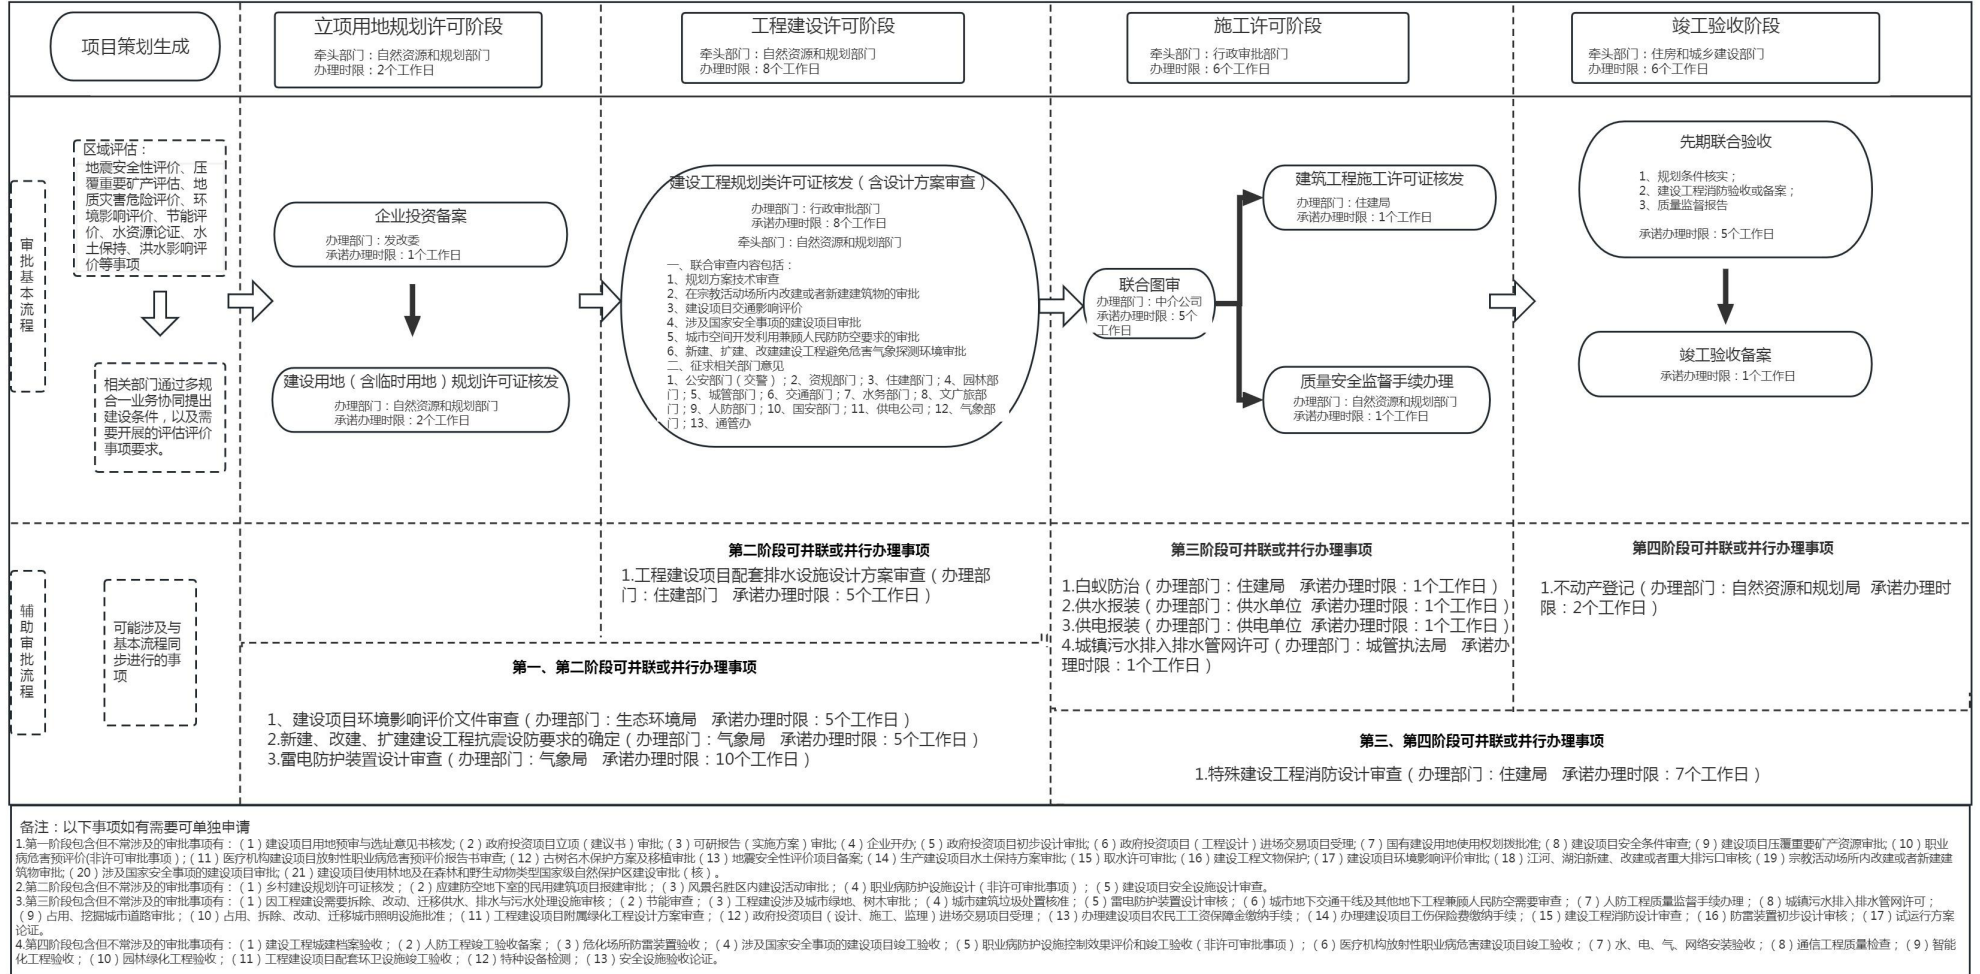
项目策划生成

立项用地规划许可阶段
牵头部门：自然资源和规划部门
办理时限：2个工作日

工程建设许可阶段
牵头部门：自然资源和规划部门
办理时限：8个工作日

施工许可阶段
牵头部门：行政审批部门
办理时限：6个工作日

竣工验收阶段
牵头部门：住房和城乡建设部门
办理时限：6个工作日

审批基本流程

区域评估：
地震安全性评价、压覆重要矿产评估、地质灾害危险性评价、环境影响评价、节能评价、水资源论证、水土保持、洪水影响评价等事项

相关部门通过多规合一业务协同提出建设条件，以及需要开展的评估评价事项要求。

企业投资备案
办理部门：发改委
承诺办理时限：1个工作日

建设用地（含临时用地）规划许可证核发
办理部门：自然资源和规划部门
承诺办理时限：2个工作日

建设工程规划类许可证核发（含设计方案审查）
办理部门：行政审批部门
承诺办理时限：8个工作日
牵头部门：自然资源和规划部门
一、联合审查内容包括：
1、规划方案技术审查
2、在宗教活动场所内改建或者新建建筑物的审批
3、建设项目交通影响评价
4、涉及国家安全事项的建设项目审批
5、城市空间开发利用兼顾人民防空要求的审批
6、新建、扩建、改建建设工程避免危害气象探测环境审批
二、征求相关部门意见
1、公安部门（交警）；2、资规部门；3、住建部门；4、园林部门；5、城管部门；6、交通部门；7、水务部门；8、文广旅部门；9、人防部门；10、国安部门；11、供电公司；12、气象部门；13、通管办

联合图审
办理部门：中介公司
承诺办理时限：5个工作日

建筑工程施工许可证核发
办理部门：住建局
承诺办理时限：1个工作日

质量安全监督手续办理
办理部门：自然资源和规划部门
承诺办理时限：1个工作日

先期联合验收
1、规划条件核实；
2、建设工程消防验收或备案；
3、质量监督报告
承诺办理时限：5个工作日

竣工验收备案
承诺办理时限：1个工作日

辅助审批流程

可能涉及与基本流程同步进行的事项

第二阶段可并联或并行办理事项
1.工程建设项目配套排水设施设计方案审查（办理部门：住建部门 承诺办理时限：5个工作日）

第三阶段可并联或并行办理事项
1.白蚁防治（办理部门：住建局 承诺办理时限：1个工作日）
2.供水报装（办理部门：供水单位 承诺办理时限：1个工作日）
3.供电报装（办理部门：供电单位 承诺办理时限：1个工作日）
4.城镇污水排入排水管网许可（办理部门：城管执法局 承诺办理时限：1个工作日）

第四阶段可并联或并行办理事项
1.不动产登记（办理部门：自然资源和规划局 承诺办理时限：2个工作日）

第一、第二阶段可并联或并行办理事项
1、建设项目环境影响评价文件审查（办理部门：生态环境局 承诺办理时限：5个工作日）
2.新建、改建、扩建建设工程抗震设防要求的确定（办理部门：气象局 承诺办理时限：5个工作日）
3.雷电防护装置设计审查（办理部门：气象局 承诺办理时限：10个工作日）

第三、第四阶段可并联或并行办理事项
1.特殊建设工程消防设计审查（办理部门：住建局 承诺办理时限：7个工作日）

备注：以下事项如有需要可单独申请
1.第一阶段包含但不常涉及的审批事项有：（1）建设项目用地预审与选址意见书核发；（2）政府投资项目立项（建议书）审批；（3）可研报告（实施方案）审批；（4）企业开办；（5）政府投资项目初步设计审批；（6）政府投资项目（工程设计）进场交易项目受理；（7）国有建设用地使用权划拨批准；（8）建设项目安全条件审查；（9）建设项目压覆重要矿产资源审批；（10）职业病危害预评价(非许可审批事项)；（11）医疗机构建设项目放射性职业病危害预评价报告书审查；（12）古树名木保护方案及移植审批（13）地震安全性评价项目备案；（14）生产建设项目水土保持方案审批；（15）取水许可审批；（16）建设工程文物保护；（17）建设项目环境影响评价审批；（18）江河、湖泊新建、改建或者重大排污口审核；（19）宗教活动场所内改建或者新建建筑物审批；（20）涉及国家安全事项的建设项目审批；（21）建设项目使用林地及在森林和野生动物类型国家级自然保护区建设审批（核）。
2.第二阶段包含但不常涉及的审批事项有：（1）乡村建设规划许可证核发；（2）应建防空地下室的民用建筑项目报建审批；（3）风景名胜区内建设活动审批；（4）职业病防护设施设计（非许可审批事项）；（5）建设项目安全设施设计审查。
3.第三阶段包含但不常涉及的审批事项有：（1）因工程建设需要拆除、改动、迁移供水、排水与污水处理设施审核；（2）节能审查；（3）工程建设涉及城市绿地、树木审批；（4）城市建筑垃圾处置核准；（5）雷电防护装置设计审核；（6）城市地下交通干线及其他地下工程兼顾人民防空需要审查；（7）人防工程质量监督手续办理；（8）城镇污水排入排水管网许可；（9）占用、挖掘城市道路审批；（10）占用、拆除、改动、迁移城市照明设施批准；（11）工程建设项目附属绿化工程设计方案审查；（12）政府投资项目（设计、施工、监理）进场交易项目受理；（13）办理建设项目农民工工资保障金缴纳手续；（14）办理建设项目工伤保险费缴纳手续；（15）建设工程消防设计审查；（16）防雷装置初步设计审核；（17）试运行方案论证。
4.第四阶段包含但不常涉及的审批事项有：（1）建设工程城建档案验收；（2）人防工程竣工验收备案；（3）危化场所防雷装置验收；（4）涉及国家安全事项的建设项目竣工验收；（5）职业病防护设施控制效果评价和竣工验收（非许可审批事项）；（6）医疗机构放射性职业病危害建设项目竣工验收；（7）水、电、气、网络安装验收；（8）通信工程质量检查；（9）智能化工程验收；（10）园林绿化工程验收；（11）工程建设项目配套环卫设施竣工验收；（12）特种设备检测；（13）安全设施验收论证。